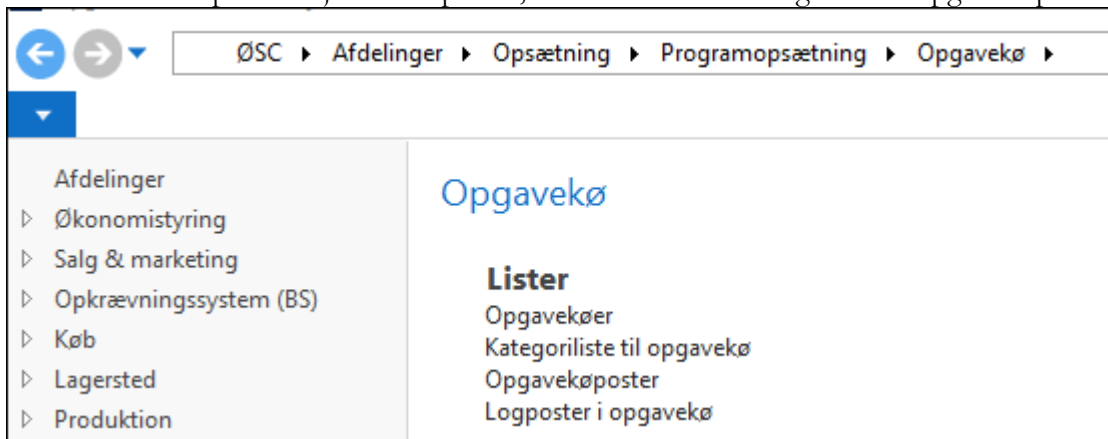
ØSC ▸ Afdelinger ▸ Opsætning ▸ Programopsætning ▸ Opgavekø ▸

Afdelinger
Økonomistyring
Salg & marketing
Opkrævningssystem (BS)
Køb
Lagersted
Produktion

Opgavekø

Lister
Opgavekøer
Kategoriliste til opgavekø
Opgavekøposter
Logposter i opgavekø